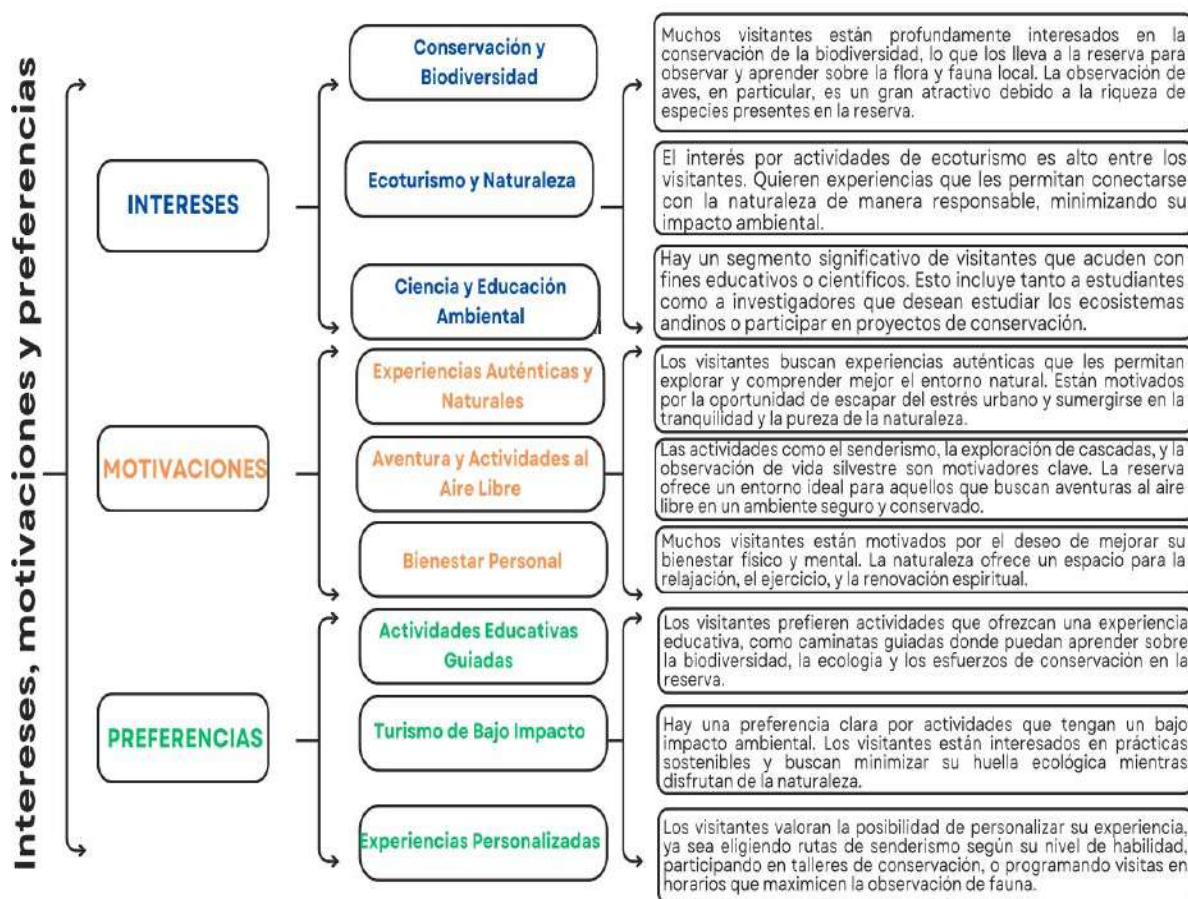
Intereses, motivaciones y preferencias

INTERESES

Conservación y Biodiversidad

Muchos visitantes están profundamente interesados en la conservación de la biodiversidad, lo que los lleva a la reserva para observar y aprender sobre la flora y fauna local. La observación de aves, en particular, es un gran atractivo debido a la riqueza de especies presentes en la reserva.

Ecoturismo y Naturaleza

El interés por actividades de ecoturismo es alto entre los visitantes. Quieren experiencias que les permitan conectarse con la naturaleza de manera responsable, minimizando su impacto ambiental.

Ciencia y Educación Ambiental

Hay un segmento significativo de visitantes que acuden con fines educativos o científicos. Esto incluye tanto a estudiantes como a investigadores que desean estudiar los ecosistemas andinos o participar en proyectos de conservación.

MOTIVACIONES

Experiencias Auténticas y Naturales

Los visitantes buscan experiencias auténticas que les permitan explorar y comprender mejor el entorno natural. Están motivados por la oportunidad de escapar del estrés urbano y sumergirse en la tranquilidad y la pureza de la naturaleza.

Aventura y Actividades al Aire Libre

Las actividades como el senderismo, la exploración de cascadas, y la observación de vida silvestre son motivadores clave. La reserva ofrece un entorno ideal para aquellos que buscan aventuras al aire libre en un ambiente seguro y conservado.

Bienestar Personal

Muchos visitantes están motivados por el deseo de mejorar su bienestar físico y mental. La naturaleza ofrece un espacio para la relajación, el ejercicio, y la renovación espiritual.

PREFERENCIAS

Actividades Educativas Guiadas

Los visitantes prefieren actividades que ofrezcan una experiencia educativa, como caminatas guiadas donde puedan aprender sobre la biodiversidad, la ecologia y los esfuerzos de conservación en la reserva.

Turismo de Bajo Impacto

Hay una preferencia clara por actividades que tengan un bajo impacto ambiental. Los visitantes están interesados en prácticas sostenibles y buscan minimizar su huella ecológica mientras disfrutan de la naturaleza.

Experiencias Personalizadas

Los visitantes valoran la posibilidad de personalizar su experiencia, ya sea eligiendo rutas de senderismo según su nivel de habilidad, participando en talleres de conservación, o programando visitas en horarios que maximicen la observación de fauna.